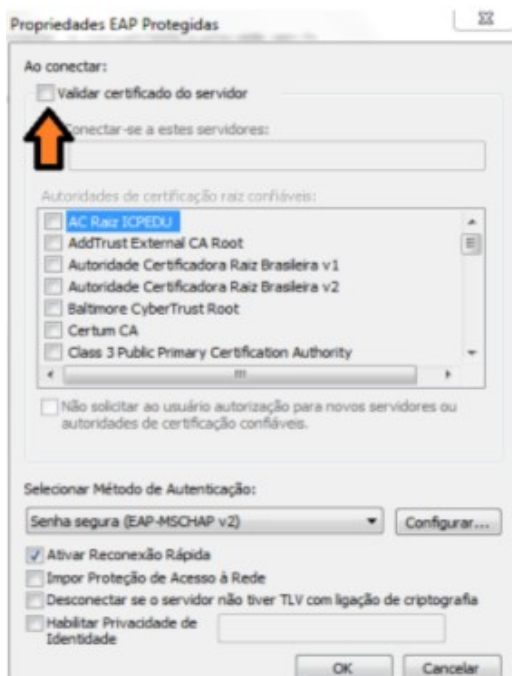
Propriedades EAP Protegidas

Ao conectar:

Validar certificado do servidor

Conectar-se a estes servidores:

Autoridades de certificação raiz confiáveis:

AC Raiz ICPEDU
AddTrust External CA Root
Autoridade Certificadora Raiz Brasileira v1
Autoridade Certificadora Raiz Brasileira v2
Baltimore CyberTrust Root
Certum CA
Class 3 Public Primary Certification Authority

Não solicitar ao usuário autorização para novos servidores ou autoridades de certificação confiáveis.

Selecionar Método de Autenticação:

Senha segura (EAP-MSCHAP v2)

Configurar...

Ativar Reconexão Rápida
Impor Proteção de Acesso à Rede
Desconectar se o servidor não tiver TLV com ligação de criptografia
Habilitar Privacidade de Identidade

OK
Cancelar